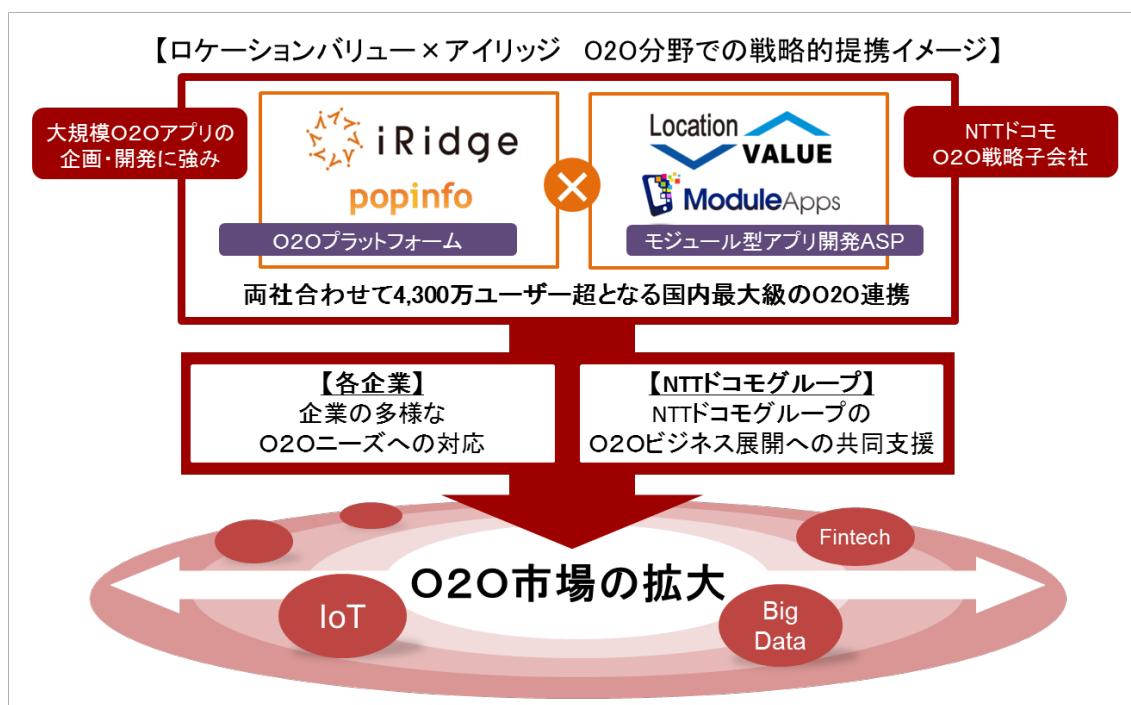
【ロケーションバリュー×アイリッジ　O2O分野での戦略的提携イメージ】

大規模O2Oアプリの企画・開発に強み

iRidge

popinfo

O2Oプラットフォーム

Location VALUE

ModuleApps

モジュール型アプリ開発ASP

NTTドコモ O2O戦略子会社

両社合わせて4,300万ユーザー超となる国内最大級のO2O連携

【各企業】
企業の多様な
O2Oニーズへの対応

【NTTドコモグループ】
NTTドコモグループの
O2Oビジネス展開への共同支援

Fintech

O2O市場の拡大

IoT

Big Data